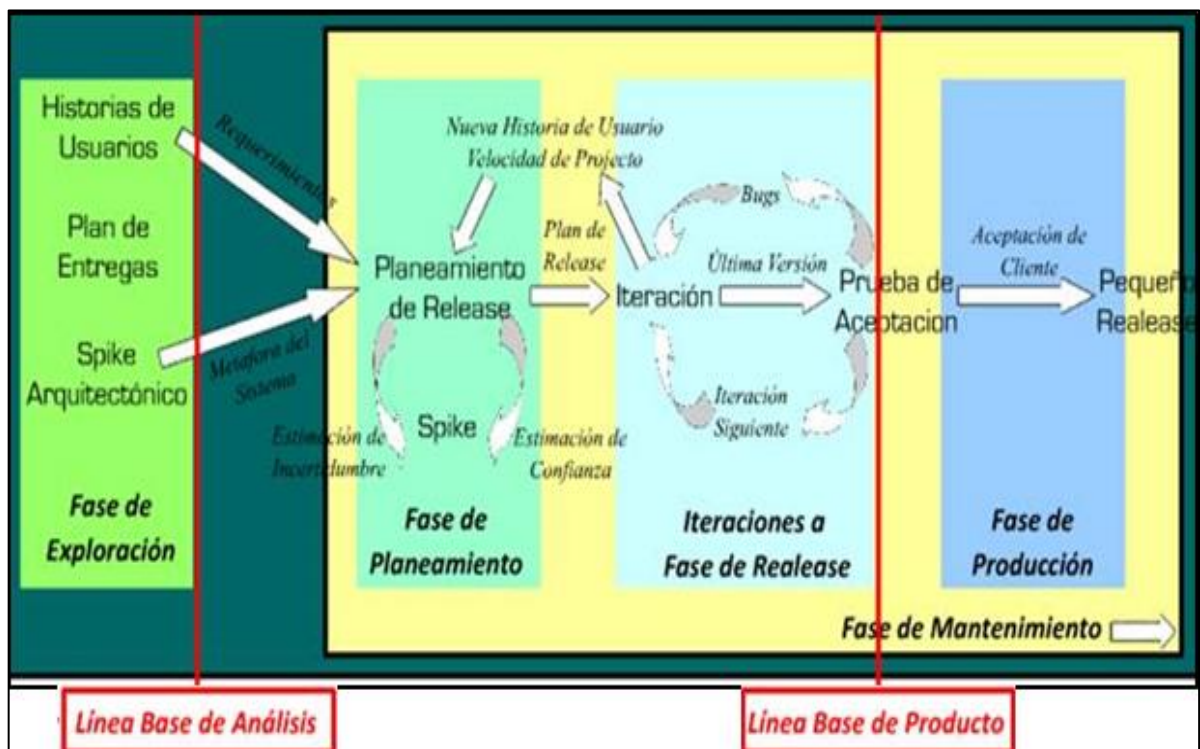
Historias de Usuarios

Plan de Entregas

Spike Arquitectónico

Fase de Exploración

Requerimientos

Metáfora del Sistema

Nueva Historia de Usuario
Velocidad de Projecto

Planeamiento de Release

Spike

Estimación de Incertidumbre

Estimación de Confianza

Fase de Planeamiento

Plan de Release

Iteración

Bugs

Última Versión

Iteración Siguiente

Iteraciones a Fase de Realease

Prueba de Aceptacion

Aceptación de Cliente

Pequeño Realease

Fase de Producción

Fase de Mantenimiento

Línea Base de Análisis

Línea Base de Producto